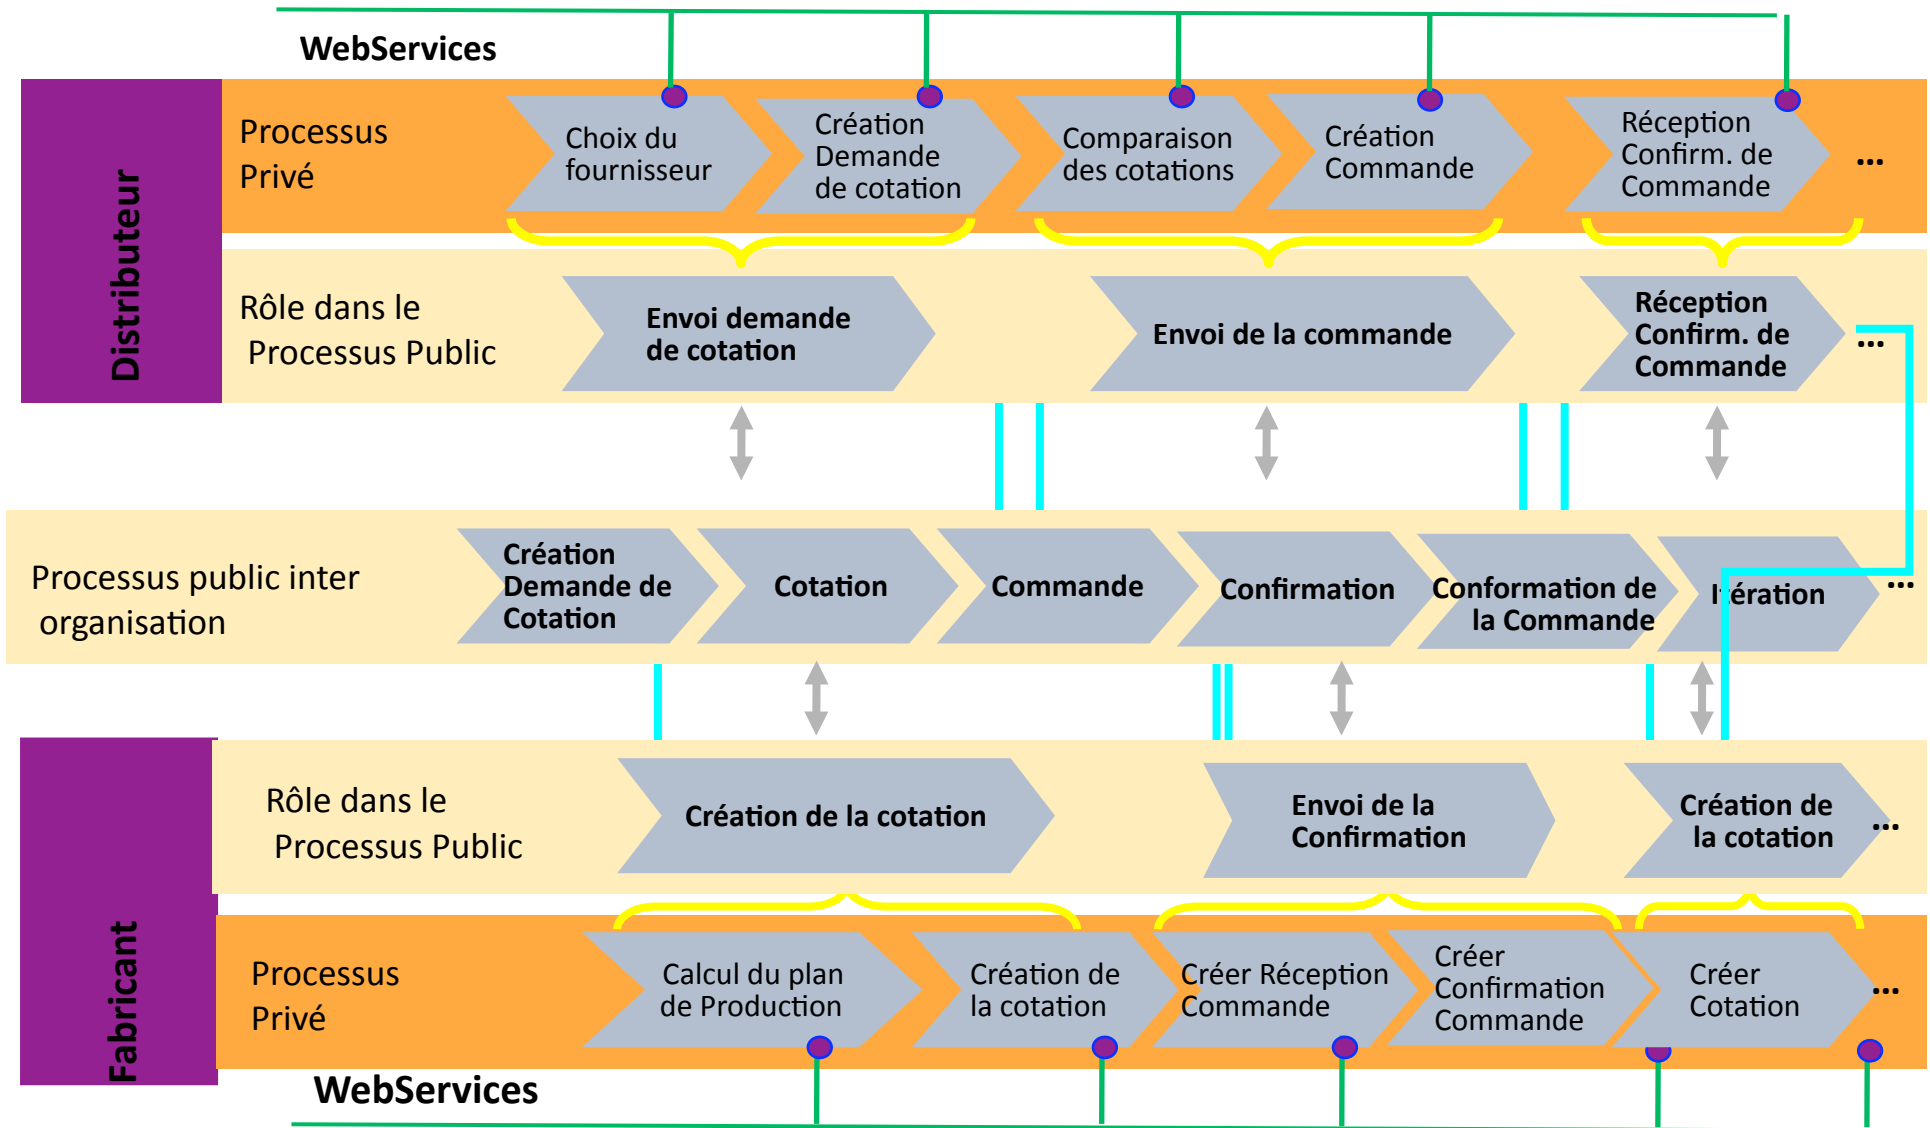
WebServices

Distributeur

Processus Privé

Choix du fournisseur

Création Demande de cotation

Comparaison des cotations

Création Commande

Réception Confirm. de Commande

...

Rôle dans le Processus Public

Envoi demande de cotation

Envoi de la commande

Réception Confirm. de Commande

...

Processus public inter organisation

Création Demande de Cotation

Cotation

Commande

Confirmation

Conformation de la Commande

Itération

...

Fabricant

Rôle dans le Processus Public

Création de la cotation

Envoi de la Confirmation

Création de la cotation

...

Processus Privé

Calcul du plan de Production

Création de la cotation

Créer Réception Commande

Créer Confirmation Commande

Créer Cotation

...

WebServices